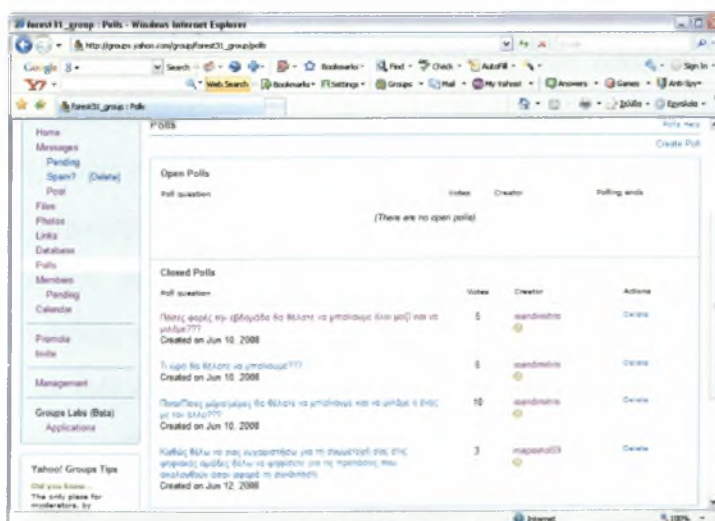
forest31_group : Polls - Windows Internet Explorer

http://groups.yahoo.com/group/forest31_group/polls

Google

Search · Bookmarks · Find · Check · AutoFill ·

Sign In

Y!

Web Search · Bookmarks · Settings · Groups · Mail · My Yahoo! · Answers · Games · Anti-Spy

forest31_group : Polls

Σελίδα · Εργαλεία

Home
Messages
Pending
Spam? [Delete]
Post
Files
Photos
Links
Database
Polls
Members
Pending
Calendar

Promote
Invite

Management

Groups Labs (Beta)
Applications

Yahoo! Groups Tips
Did you know...
The only place for moderators, by

Polls

Polls Help

Create Poll

Open Polls

| Poll question | Votes | Creator | Polling ends |
|---|---|---|---|
| (There are no open polls) | | | |

Closed Polls

| Poll question | Votes | Creator | Actions |
|---|---|---|---|
| Πόσες φορές την εβδομάδα θα θέλατε να μπαίνουμε όλοι μαζί για να μιλάμε??? Created on Jun 10, 2008 | 5 | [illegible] | Delete |
| Τι ώρα θα θέλατε να μπαίνουμε??? Created on Jun 10, 2008 | 6 | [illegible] | Delete |
| Ποια/Ποιες μέρα/μέρες θα θέλατε να μπαίνουμε και να μιλάμε ο ένας με τον άλλο??? Created on Jun 10, 2008 | 10 | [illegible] | Delete |
| Καθώς θέλω να σας ευχαριστήσω για τη συμμετοχή σας στις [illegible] ομάδες θέλω να φτιάξετε για τις προτάσεις που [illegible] Created on Jun 12, 2008 | 3 | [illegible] | Delete |

Internet

100%